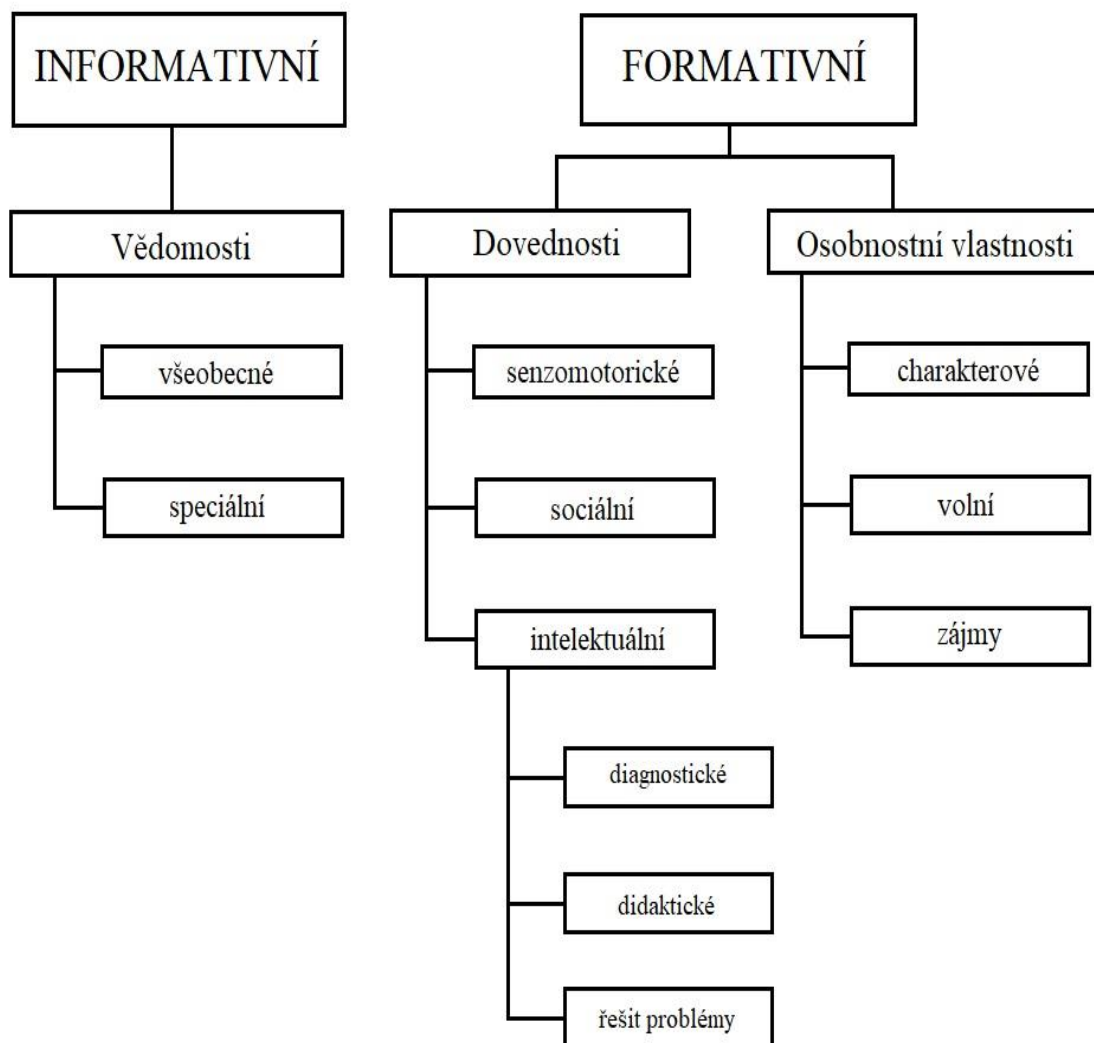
INFORMATIVNÍ

Vědomosti

všeobecné

speciální

FORMATIVNÍ

Dovednosti

senzomotorické

sociální

intelektuální

diagnostické

didaktické

řešit problémy

Osobnostní vlastnosti

charakterové

volní

zájmy